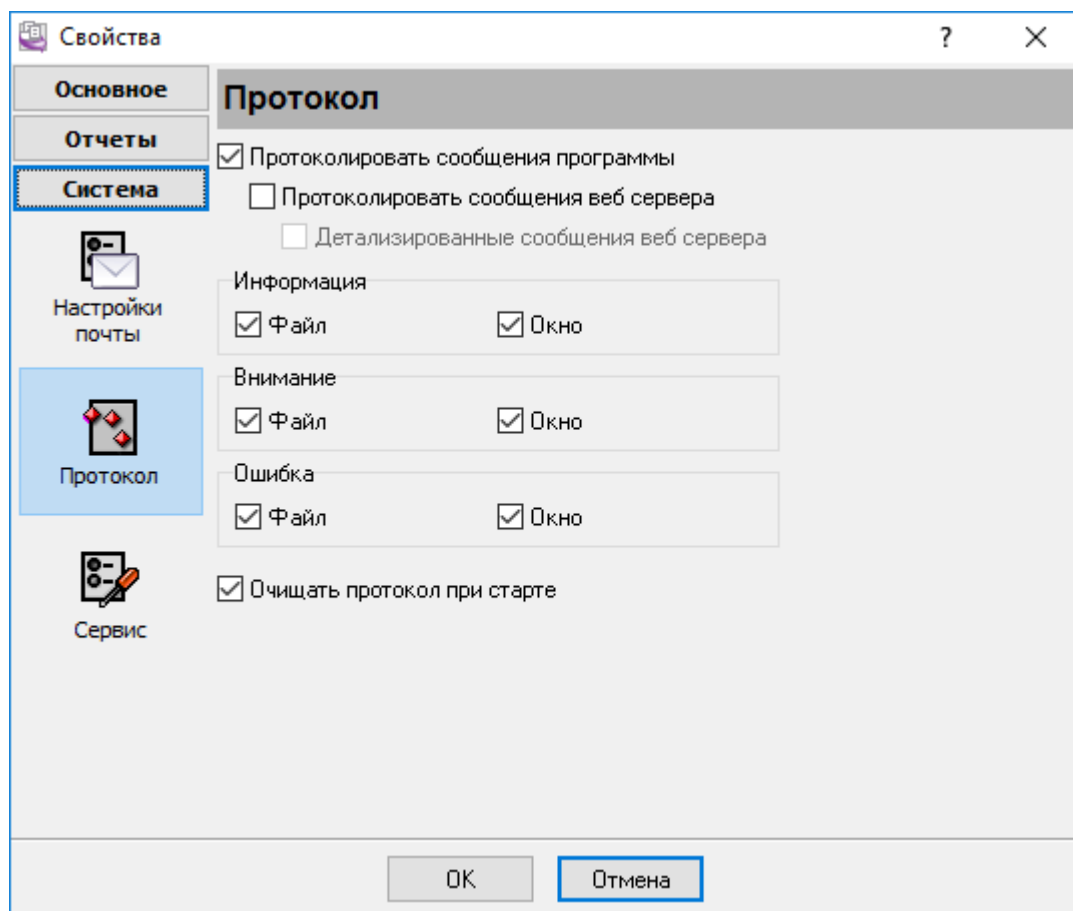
Свойства

?

Основное

Отчеты

Система

Настройки почты

Протокол

Сервис

Протокол

☑ Протоколировать сообщения программы

☐ Протоколировать сообщения веб сервера

☐ Детализированные сообщения веб сервера

Информация

☑ Файл ☑ Окно

Внимание

☑ Файл ☑ Окно

Ошибка

☑ Файл ☑ Окно

☑ Очищать протокол при старте

OK

Отмена